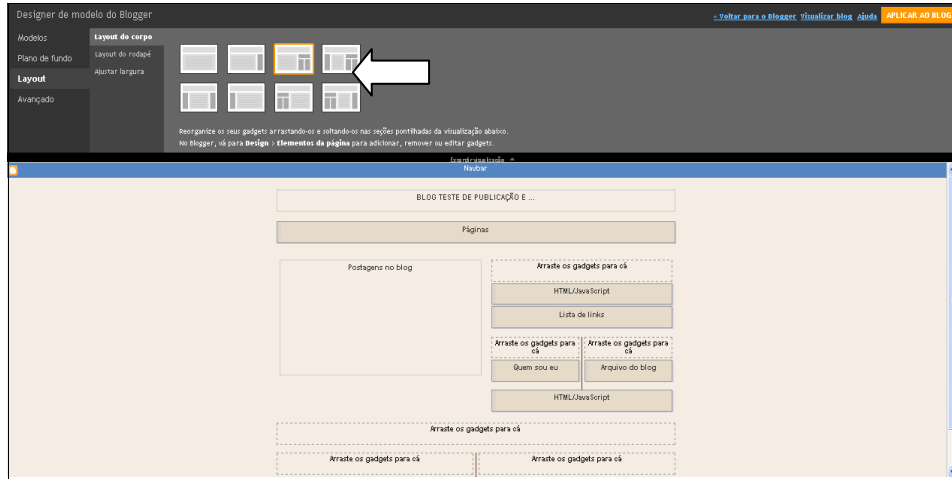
Designer de modelo do Blogger

« Voltar para o Blogger Visualizar blog Ajuda APLICAR AO BLOG

Modelos
Plano de fundo
Layout
Avançado

Layout do corpo
Layout do rodapé
Ajustar largura

Reorganize os seus gadgets arrastando-os e soltando-os nas seções pontilhadas da visualização abaixo.
No Blogger, vá para Design > Elementos da página para adicionar, remover ou editar gadgets.

Esconder visualização

Navbar

BLOG TESTE DE PUBLICAÇÃO E ...

Páginas

Postagens no blog

Arraste os gadgets para cá

HTML/JavaScript

Lista de links

Arraste os gadgets para cá

Arraste os gadgets para cá

Quem sou eu

Arquivo do blog

HTML/JavaScript

Arraste os gadgets para cá

Arraste os gadgets para cá

Arraste os gadgets para cá